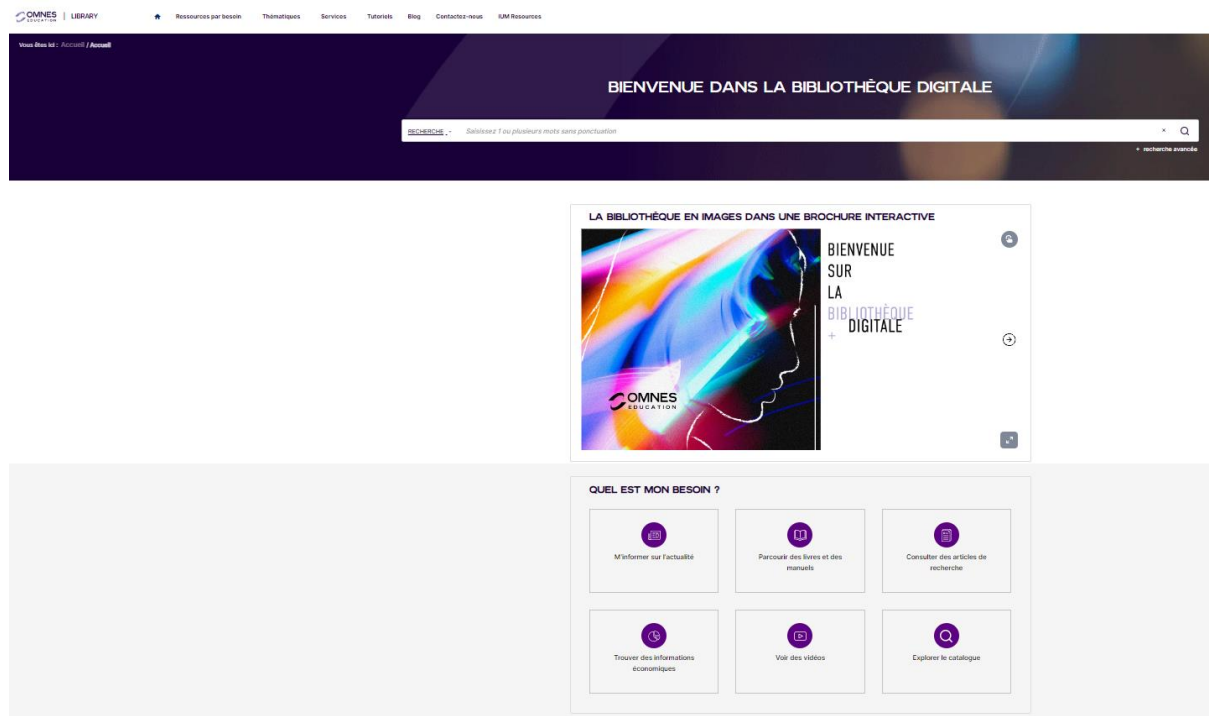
OMNES EDUCATION | LIBRARY

Ressources par besoin Thématiques Services Tutoriels Blog Contactez-nous IUM Resources

Vous êtes ici : Accueil / Accueil

BIENVENUE DANS LA BIBLIOTHÈQUE DIGITALE

RECHERCHE Saisissez 1 ou plusieurs mots sans ponctuation

+ recherche avancée

LA BIBLIOTHÈQUE EN IMAGES DANS UNE BROCHURE INTERACTIVE

BIENVENUE SUR LA BIBLIOTHÈQUE DIGITALE

OMNES EDUCATION

QUEL EST MON BESOIN ?

M'informer sur l'actualité

Parcourir des livres et des manuels

Consulter des articles de recherche

Trouver des informations économiques

Voir des vidéos

Explorer le catalogue